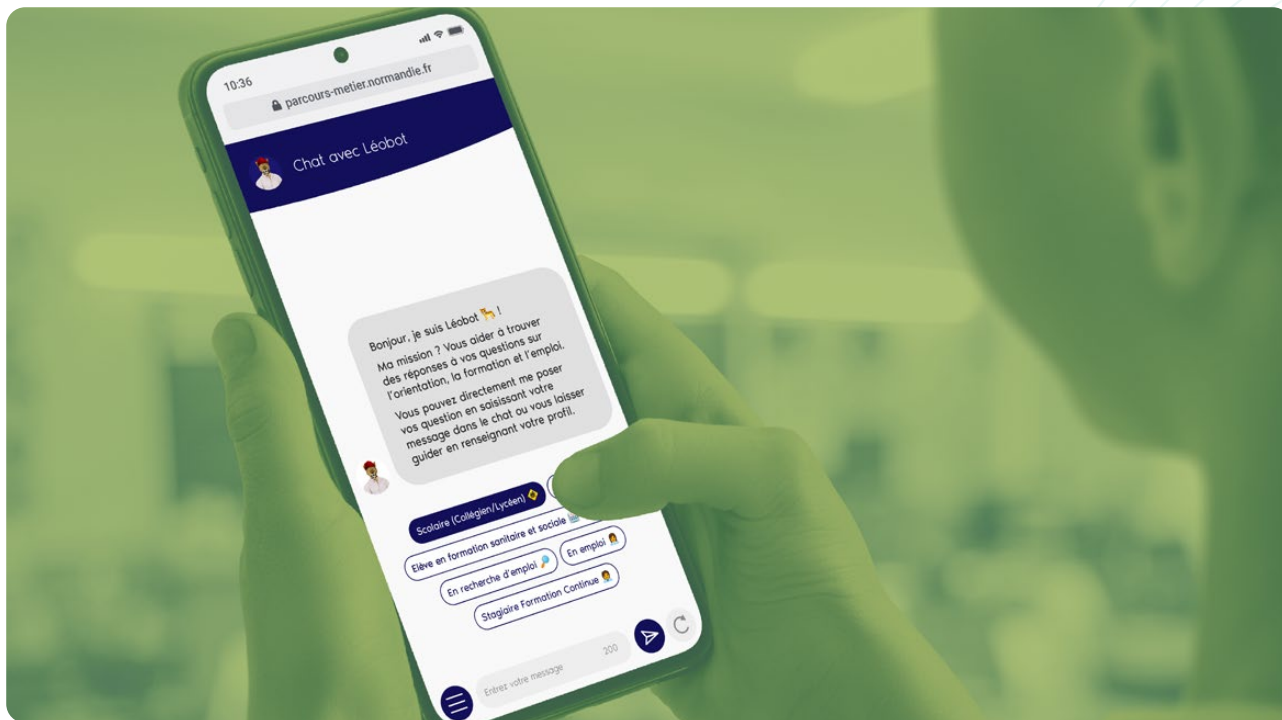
10:36
parcours-metier.normandie.fr

Chat avec Léobot

Bonjour, je suis Léobot 🦒 !

Ma mission ? Vous aider à trouver des réponses à vos questions sur l'orientation, la formation et l'emploi.

Vous pouvez directement me poser vos question en saisissant votre message dans le chat ou vous laisser guider en renseignant votre profil.

Scolaire (Collégien/Lycéen)
Elève en formation sanitaire et sociale
En recherche d'emploi
En emploi
Stagiaire Formation Continue

Entrez votre message
200